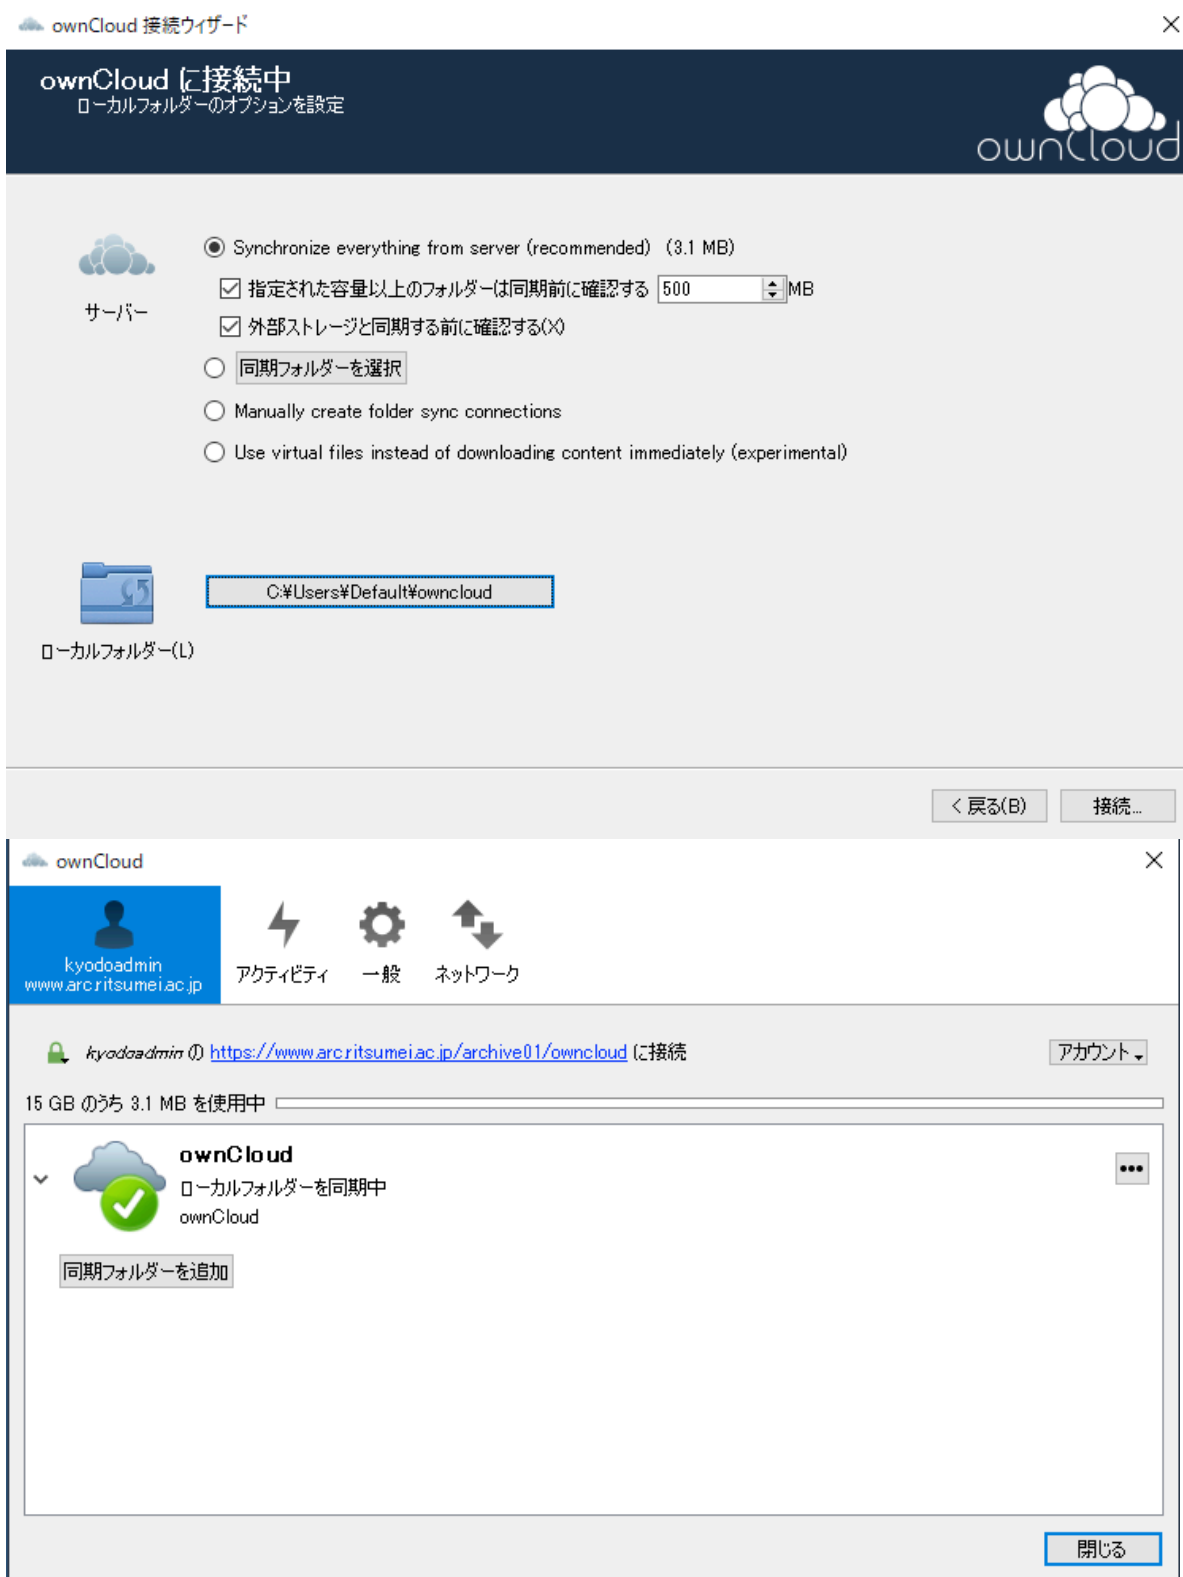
ownCloud 接続ウィザード

ownCloud に接続中
ローカルフォルダーのオプションを設定

ownCloud

サーバー

Synchronize everything from server (recommended) (3.1 MB)

指定された容量以上のフォルダーは同期前に確認する 500 MB

外部ストレージと同期する前に確認する(X)

同期フォルダーを選択

Manually create folder sync connections

Use virtual files instead of downloading content immediately (experimental)

ローカルフォルダー(L)

C:¥Users¥Default¥owncloud

< 戻る(B)

接続...

ownCloud

kyodoadmin
www.arc.ritsumei.ac.jp

アクティビティ

一般

ネットワーク

kyodoadmin の https://www.arc.ritsumei.ac.jp/archive01/owncloud に接続

アカウント

15 GB のうち 3.1 MB を使用中

ownCloud
ローカルフォルダーを同期中
ownCloud

同期フォルダーを追加

閉じる